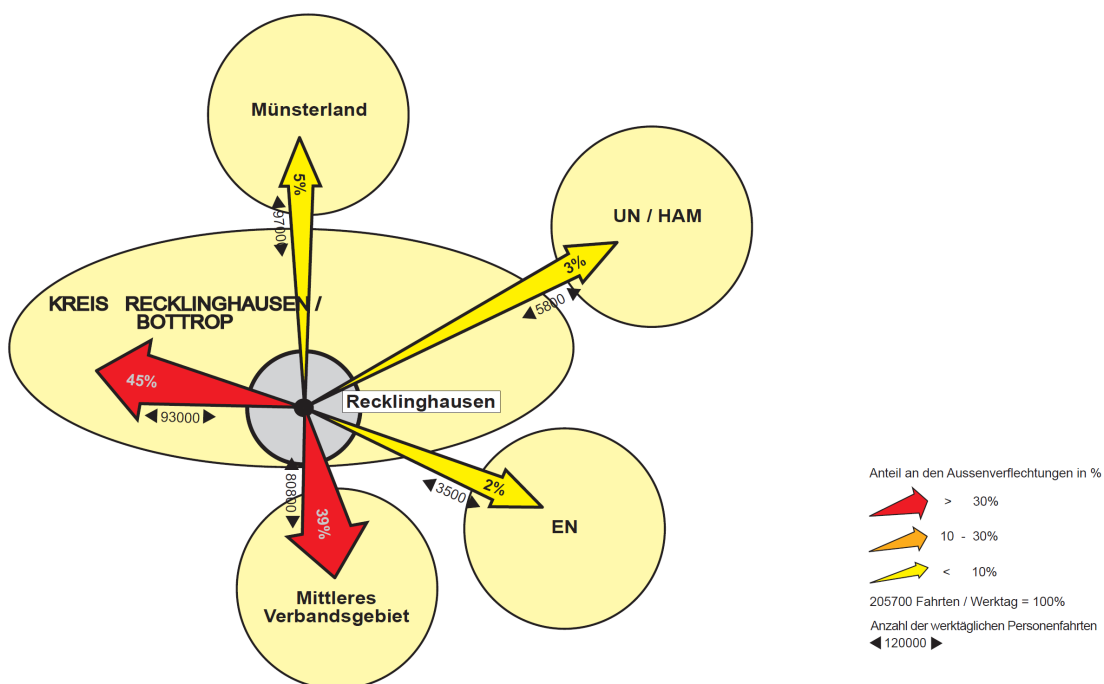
Münsterland

5%

9700

UN / HAM

3%

5800

KREIS RECKLINGHAUSEN / BOTTROP

45%

93000

Recklinghausen

80800

39%

Mittleres Verbandsgebiet

3500

2%

EN

Anteil an den Aussenverflechtungen in %

> 30%

10 - 30%

< 10%

205700 Fahrten / Werktag = 100%

Anzahl der werktäglichen Personenfahrten

120000